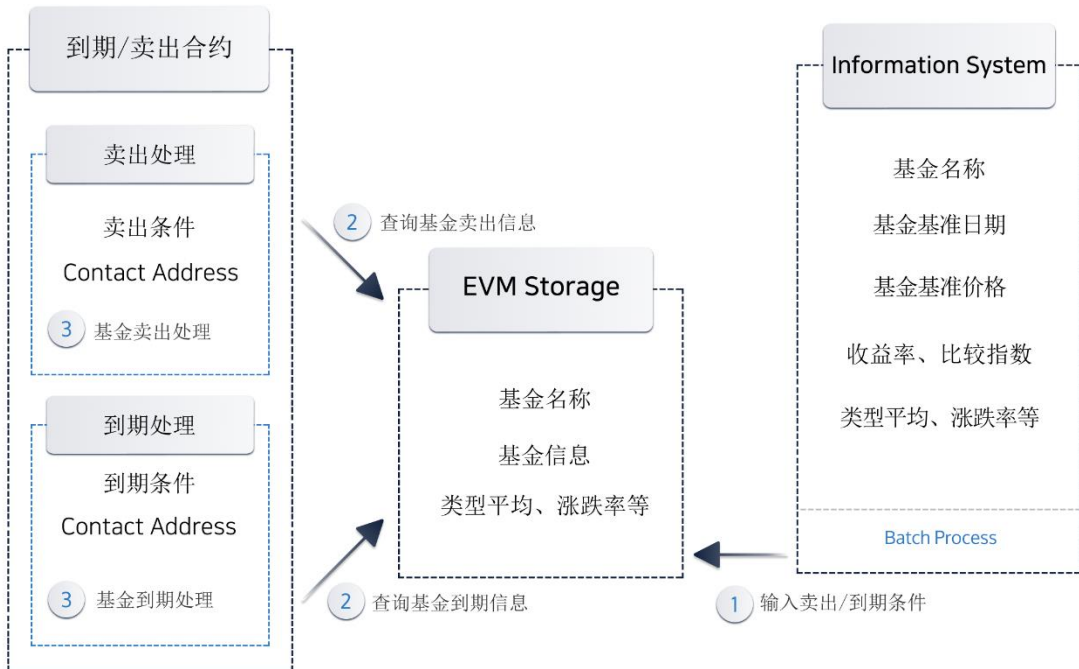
到期/卖出合约

卖出处理

卖出条件

Contact Address

3 基金卖出处理

到期处理

到期条件

Contact Address

3 基金到期处理

2 查询基金卖出信息

EVM Storage

基金名称

基金信息

类型平均、涨跌率等

2 查询基金到期信息

Information System

基金名称

基金基准日期

基金基准价格

收益率、比较指数

类型平均、涨跌率等

Batch Process

1 输入卖出/到期条件